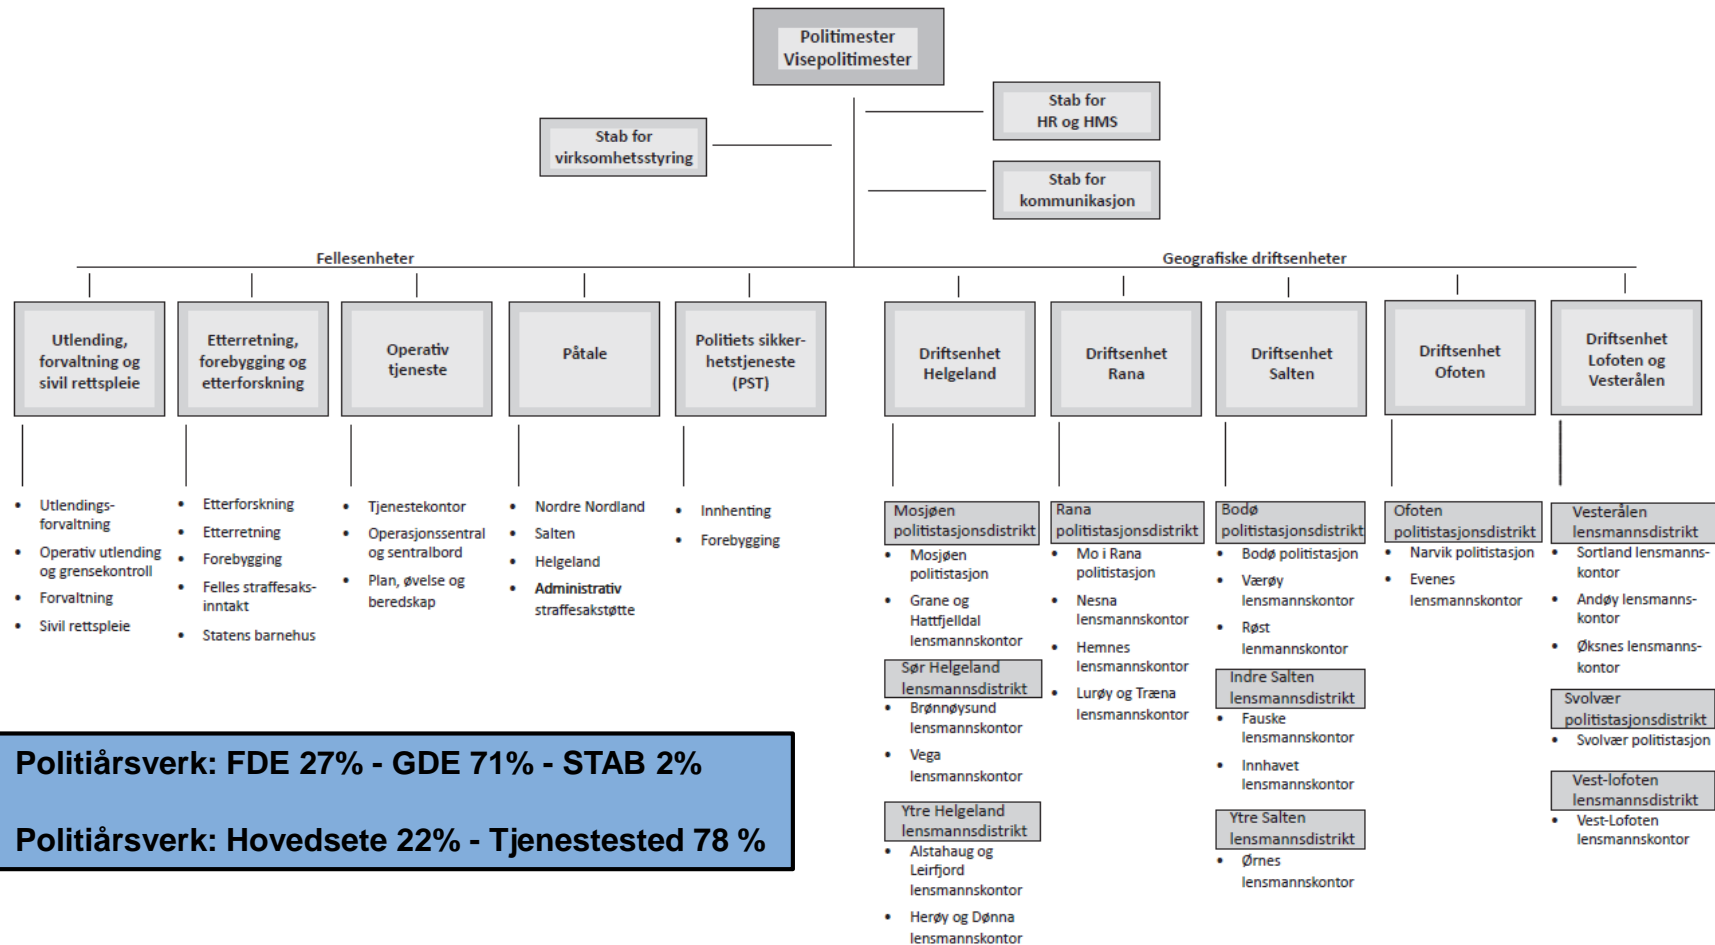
Politimester
Visepolitimester

Stab for
HR og HMS

Stab for
virksomhetsstyring

Stab for
kommunikasjon

Fellesenheter

Geografiske driftsenheter

Utlending, forvaltning og sivil rettspleie

- Utlendings-forvaltning
- Operativ utlending og grensekontroll
- Forvaltning
- Sivil rettspleie

Etterretning, forebygging og etterforskning

- Etterforskning
- Etterretning
- Forebygging
- Felles straffesaks-inntakt
- Statens barnehus

Operativ tjeneste

- Tjenestekontor
- Operasjonssentral og sentralbord
- Plan, øvelse og beredskap

Påtale

- Nordre Nordland
- Salten
- Helgeland
- Administrativ straffesakstøtte

Politiets sikker-hetstjeneste (PST)

- Innhenting
- Forebygging

Driftsenhet Helgeland

Mosjøen politistasjonsdistrikt
- Mosjøen politistasjon
- Grane og Hattfjelldal lensmannskontor

Sør Helgeland lensmannsdistrikt
- Brønnøysund lensmannskontor
- Vega lensmannskontor

Ytre Helgeland lensmannsdistrikt
- Alstahaug og Leirfjord lensmannskontor
- Herøy og Dønna lensmannskontor

Driftsenhet Rana

Rana politistasjonsdistrikt
- Mo i Rana politistasjon
- Nesna lensmannskontor
- Hemnes lensmannskontor
- Lurøy og Træna lensmannskontor

Driftsenhet Salten

Bodø politistasjonsdistrikt
- Bodø politistasjon
- Værøy lensmannskontor
- Røst lenmannskontor

Indre Salten lensmannsdistrikt
- Fauske lensmannskontor
- Innhavet lensmannskontor

Ytre Salten lensmannsdistrikt
- Ørnes lensmannskontor

Driftsenhet Ofoten

Ofoten politistasjonsdistrikt
- Narvik politistasjon
- Evenes lensmannskontor

Driftsenhet Lofoten og Vesterålen

Vesterålen lensmannsdistrikt
- Sortland lensmanns-kontor
- Andøy lensmanns-kontor
- Øksnes lensmanns-kontor

Svolvær politistasjonsdistrikt
- Svolvær politistasjon

Vest-lofoten lensmannsdistrikt
- Vest-Lofoten lensmannskontor

Politiårsverk: FDE 27% - GDE 71% - STAB 2%

Politiårsverk: Hovedsete 22% - Tjenestested 78 %